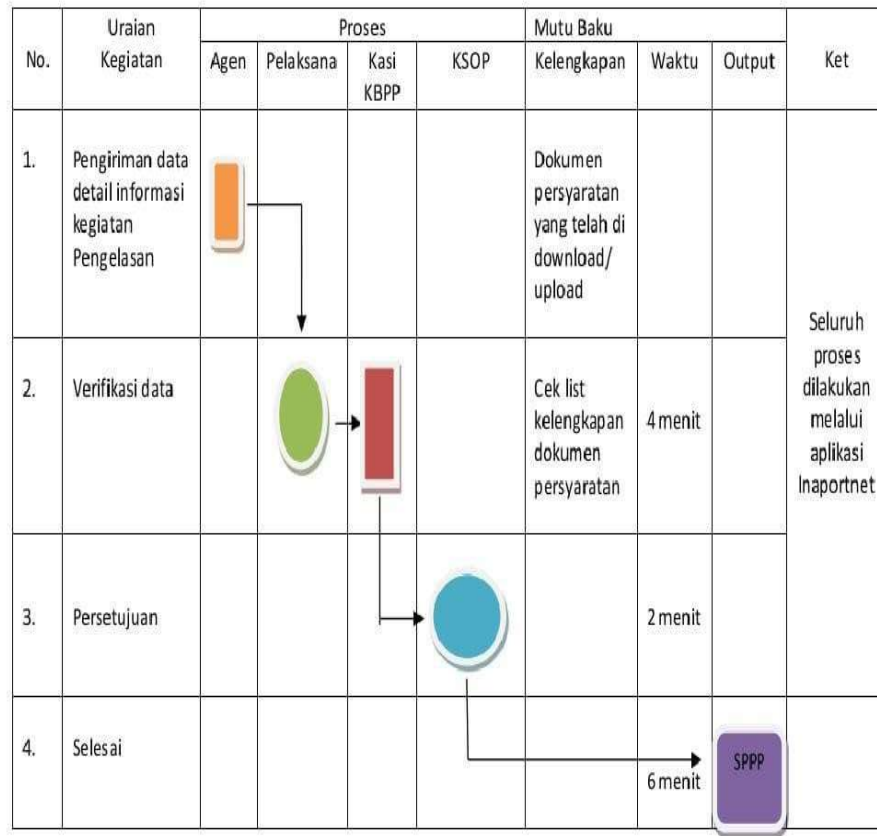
| No. | Uraian Kegiatan | Proses: Agen | Proses: Pelaksana | Proses: Kasi KBPP | Proses: KSOP | Mutu Baku: Kelengkapan | Mutu Baku: Waktu | Mutu Baku: Output | Ket |
|---|---|---|---|---|---|---|---|---|---|
| 1. | Pengiriman data detail informasi kegiatan Pengelasan | | | | | Dokumen persyaratan yang telah di download/ upload | | | Seluruh proses dilakukan melalui aplikasi Inaportnet |
| 2. | Verifikasi data | | | | | Cek list kelengkapan dokumen persyaratan | 4 menit | | |
| 3. | Persetujuan | | | | | | 2 menit | | |
| 4. | Selesai | | | | | | 6 menit | SPPP | |